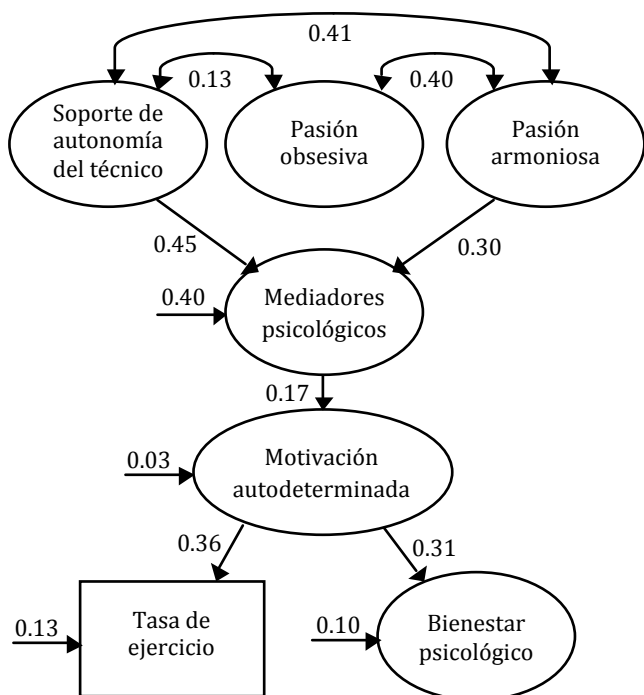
0.41

0.13

0.40

Soporte de autonomía del técnico

Pasión obsesiva

Pasión armoniosa

0.45

0.30

0.40

Mediadores psicológicos

0.17

0.03

Motivación autodeterminada

0.36

0.31

0.13

Tasa de ejercicio

0.10

Bienestar psicológico